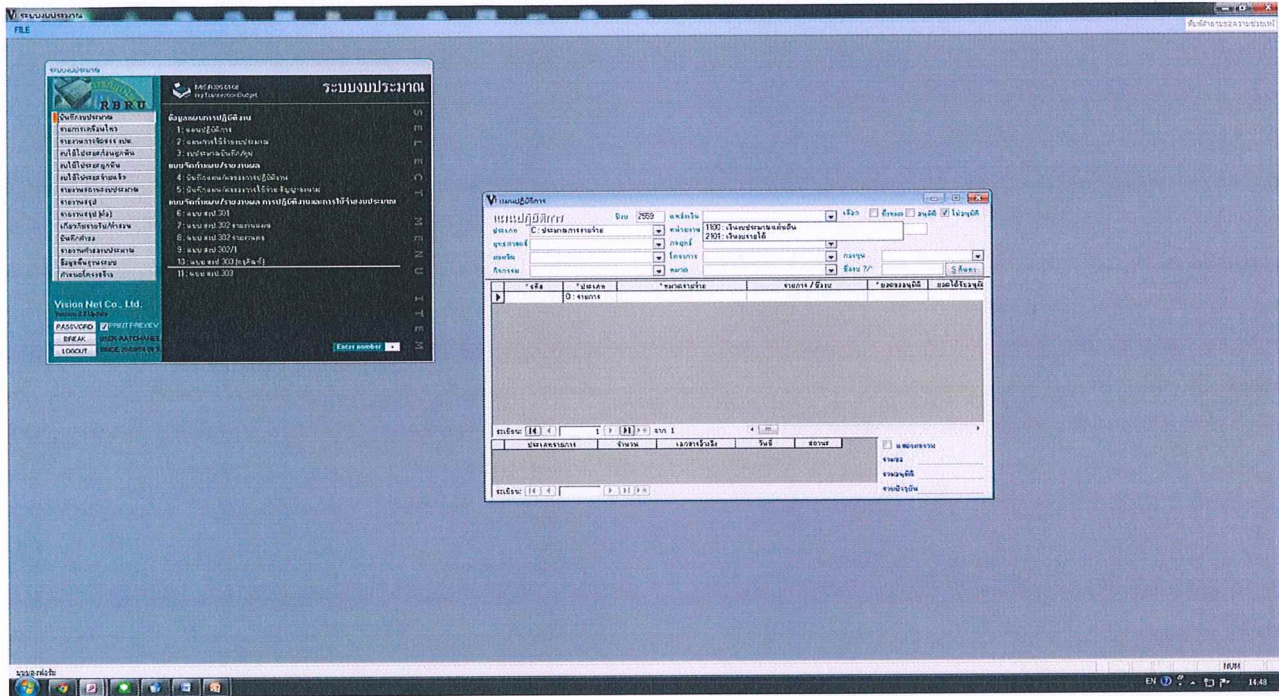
ระบบงบประมาณ
FILE

ระบบงบประมาณ
RBRU
บันทึกงบประมาณ
รายการเคลื่อนไหว
รายงานการเบิกจ่าย
งบใช้จ่ายตามกิจกรรม
งบใช้จ่ายตามผู้รับ
งบใช้จ่ายตามจำนวนเงิน
รายงานสถานะงบประมาณ
รายงานสรุป
รายงานสรุป (ต่อ)
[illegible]
บันทึกข้อมูล
รายงานคำของบประมาณ
ข้อมูลพื้นฐานระบบ
กำหนดโครงสร้าง
Vision Net Co., Ltd.
PASSWORD
PRINT PREVIEW
BREAK
LOGOUT

ระบบงบประมาณ
ข้อมูลแผนการปฏิบัติงาน
1: แผนปฏิบัติการ
2: แผนการใช้จ่ายงบประมาณ
3: งบประมาณบันทึกเพิ่ม
แบบรายงานผลการดำเนินงาน
4: บันทึกผลการดำเนินงานการปฏิบัติงาน
5: บันทึกผลการดำเนินงานการใช้จ่ายงบประมาณ
แบบรายงานผลการปฏิบัติงานและการใช้จ่ายงบประมาณ
6: แบบ สงป 301
7: แบบ สงป 302 รายงานผล
8: แบบ สงป 302 รายงานผล
9: แบบ สงป 302/1
10: แบบ สงป 303 (ปรับแก้)
11: แบบ สงป 303
SELECT MENU ITEM
Enter number

แผนปฏิบัติการ
แผนปฏิบัติการ
ปีงบ 2559
แหล่งเงิน
1100 : เงินงบประมาณแผ่นดิน
2101 : เงินนอกงบประมาณ
ประเภท C : ประมาณการรายจ่าย
หน่วยงาน
ยุทธศาสตร์
กลยุทธ์
ผลผลิต
โครงการ
กองทุน
กิจกรรม
หมวด
ชื่องาน ?/*
ค้นหา
ทั้งหมด
อนุมัติ
ไม่อนุมัติ
รหัส
ประเภท
หมวดรายจ่าย
รายการ / ชื่องาน
ยอดขออนุมัติ
ยอดได้รับอนุมัติ
0 : รายการ
ระเบียน: 1 จาก 1
ประเภทรายการ
จำนวน
เลขที่อ้างอิง
วันที่
สถานะ
แสดงสถานะ
รวมขอ
รวมอนุมัติ
รวมปัจจุบัน
ระเบียน:

NUM
EN 14:48